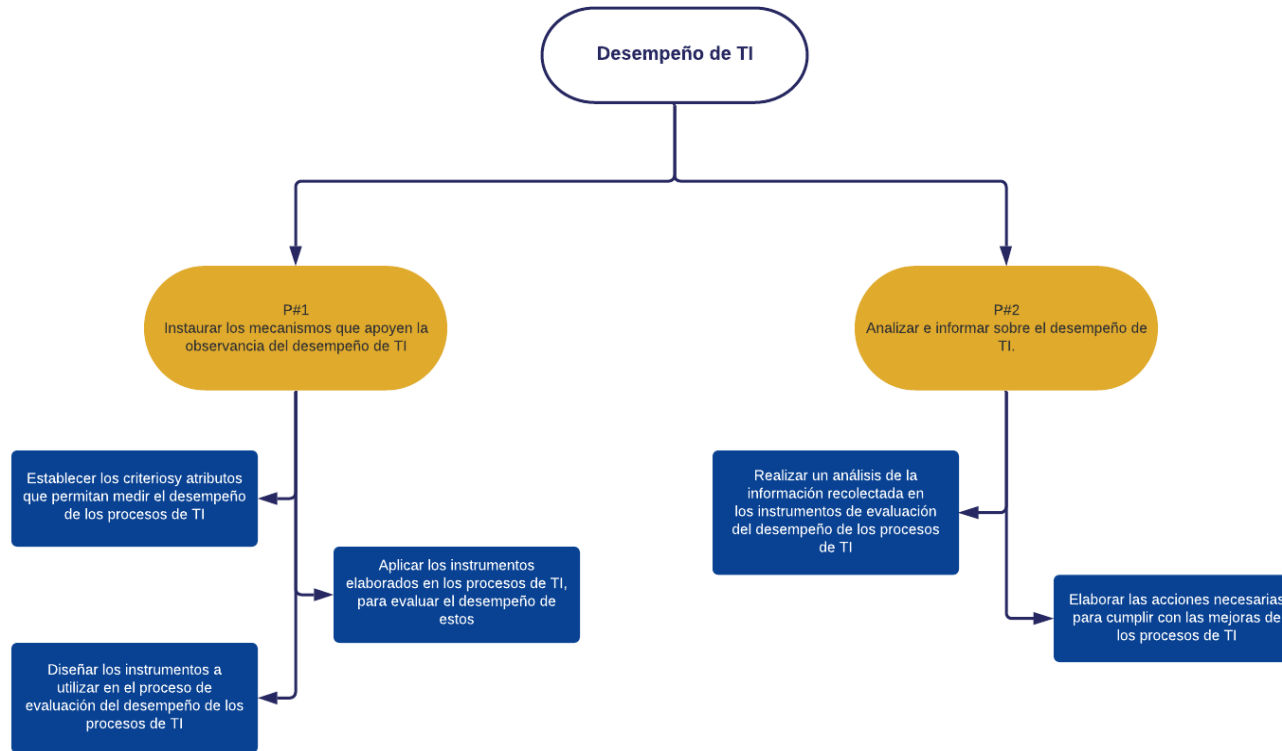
Desempeño de TI

P#1
Instaurar los mecanismos que apoyen la observancia del desempeño de TI

Establecer los criteriosy atributos que permitan medir el desempeño de los procesos de TI

Aplicar los instrumentos elaborados en los procesos de TI, para evaluar el desempeño de estos

Diseñar los instrumentos a utilizar en el proceso de evaluación del desempeño de los procesos de TI

P#2
Analizar e informar sobre el desempeño de TI.

Realizar un análisis de la información recolectada en los instrumentos de evaluación del desempeño de los procesos de TI

Elaborar las acciones necesarias para cumplir con las mejoras de los procesos de TI